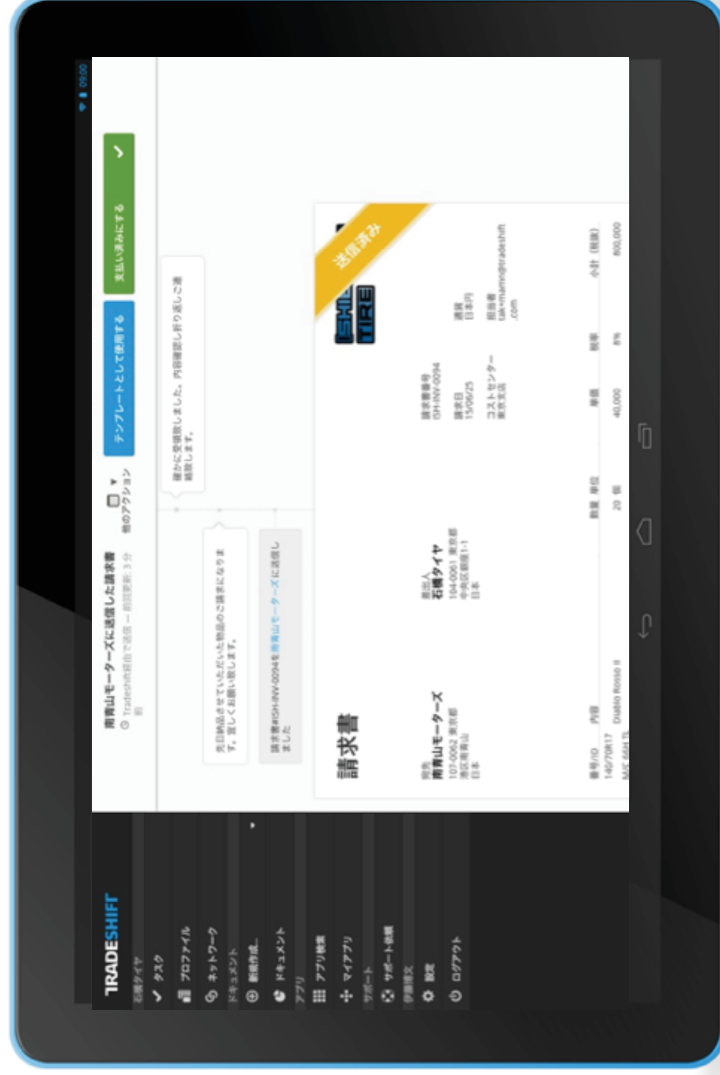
09:00

TRADESHIFT
石橋タイヤ
タスク
プロファイル
ネットワーク
ドキュメント
新規作成
ドキュメント
アプリ
アプリ検索
マイアプリ
サポート
サポート依頼
石橋港太
設定
ログアウト

南青山モーターズに送信した請求書
Tradeshift経由で送信 — 前回更新: 3 分前

他のアクション
テンプレートとして使用する
支払い済みにする

確かに受領致しました。内容確認し折り返しご連絡致します。

先日納品させていただいた物品のご請求になります。宜しくお願い致します。

請求書#ISH-INV-0094を南青山モーターズに送信しました

送信済み

請求書

宛先
南青山モーターズ
107-0062 東京都
港区南青山
日本

差出人
石橋タイヤ
104-0061 東京都
中央区銀座1-1
日本

請求書番号
ISH-INV-0094
請求日
15/06/25
コストセンター
東京支店

通貨
日本円
担当者
takumarin@tradeshift.com

| 番号/ID | 内容 | 数量 | 単位 | 単価 | 税率 | 小計（税抜） |
|---|---|---|---|---|---|---|
| 14G/70R17 | Diablo Rosso II | 20 | 個 | 40,000 | 8% | 800,000 |
| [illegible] | | | | | | |